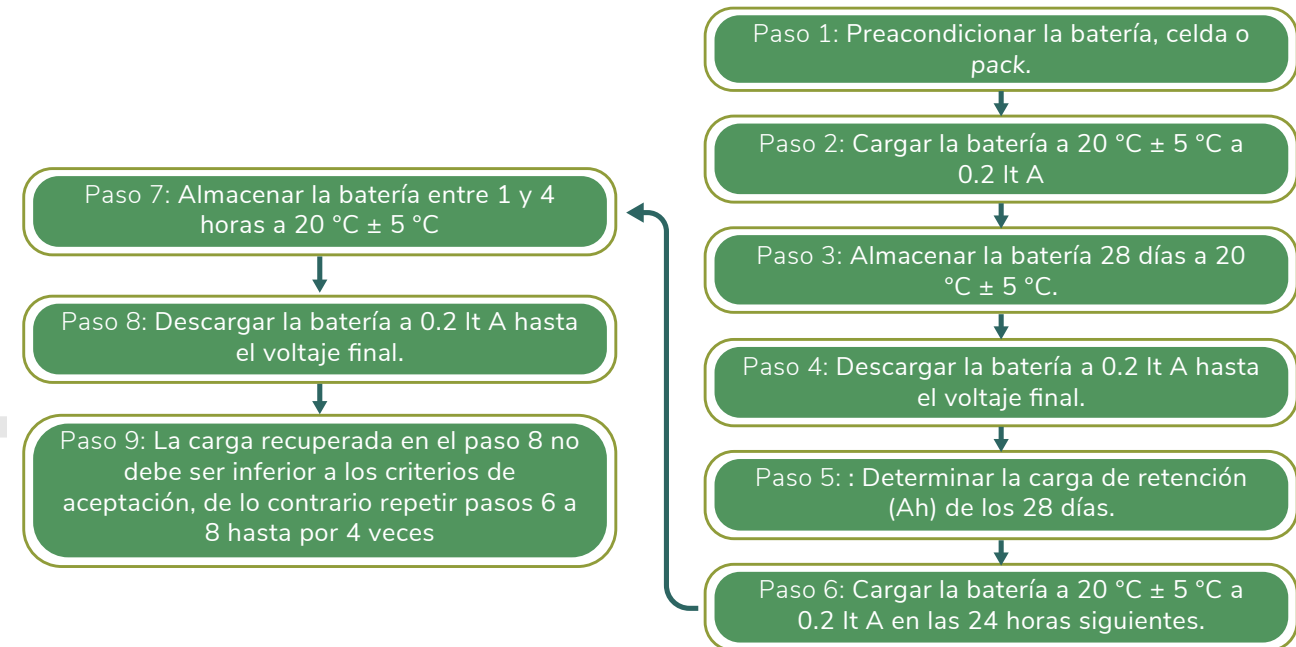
Paso 1: Preacondicionar la batería, celda o pack.

Paso 2: Cargar la batería a 20 °C ± 5 °C a 0.2 It A

Paso 3: Almacenar la batería 28 días a 20 °C ± 5 °C.

Paso 4: Descargar la batería a 0.2 It A hasta el voltaje final.

Paso 5: : Determinar la carga de retención (Ah) de los 28 días.

Paso 6: Cargar la batería a 20 °C ± 5 °C a 0.2 It A en las 24 horas siguientes.

Paso 7: Almacenar la batería entre 1 y 4 horas a 20 °C ± 5 °C

Paso 8: Descargar la batería a 0.2 It A hasta el voltaje final.

Paso 9: La carga recuperada en el paso 8 no debe ser inferior a los criterios de aceptación, de lo contrario repetir pasos 6 a 8 hasta por 4 veces